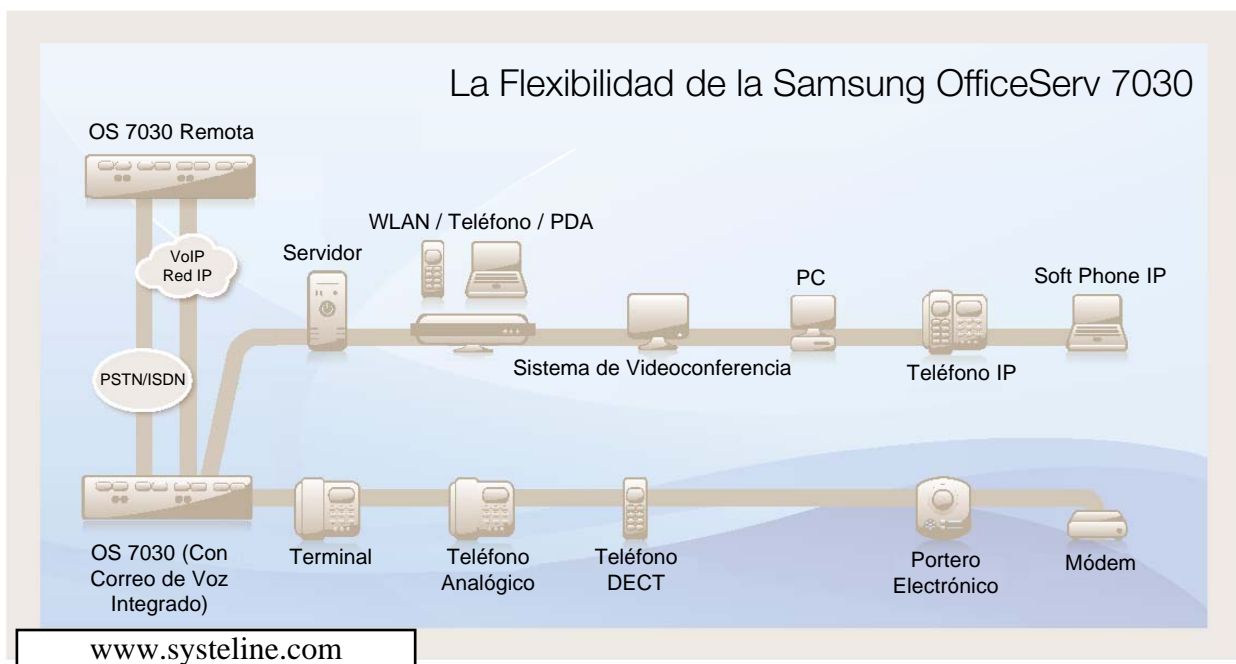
La Flexibilidad de la Samsung OfficeServ 7030

OS 7030 Remota

VoIP
Red IP

PSTN/ISDN

Servidor

WLAN / Teléfono / PDA

PC

Soft Phone IP

Sistema de Videoconferencia

Teléfono IP

OS 7030 (Con Correo de Voz Integrado)

Terminal

Teléfono Analógico

Teléfono DECT

Portero Electrónico

Módem

www.systeline.com